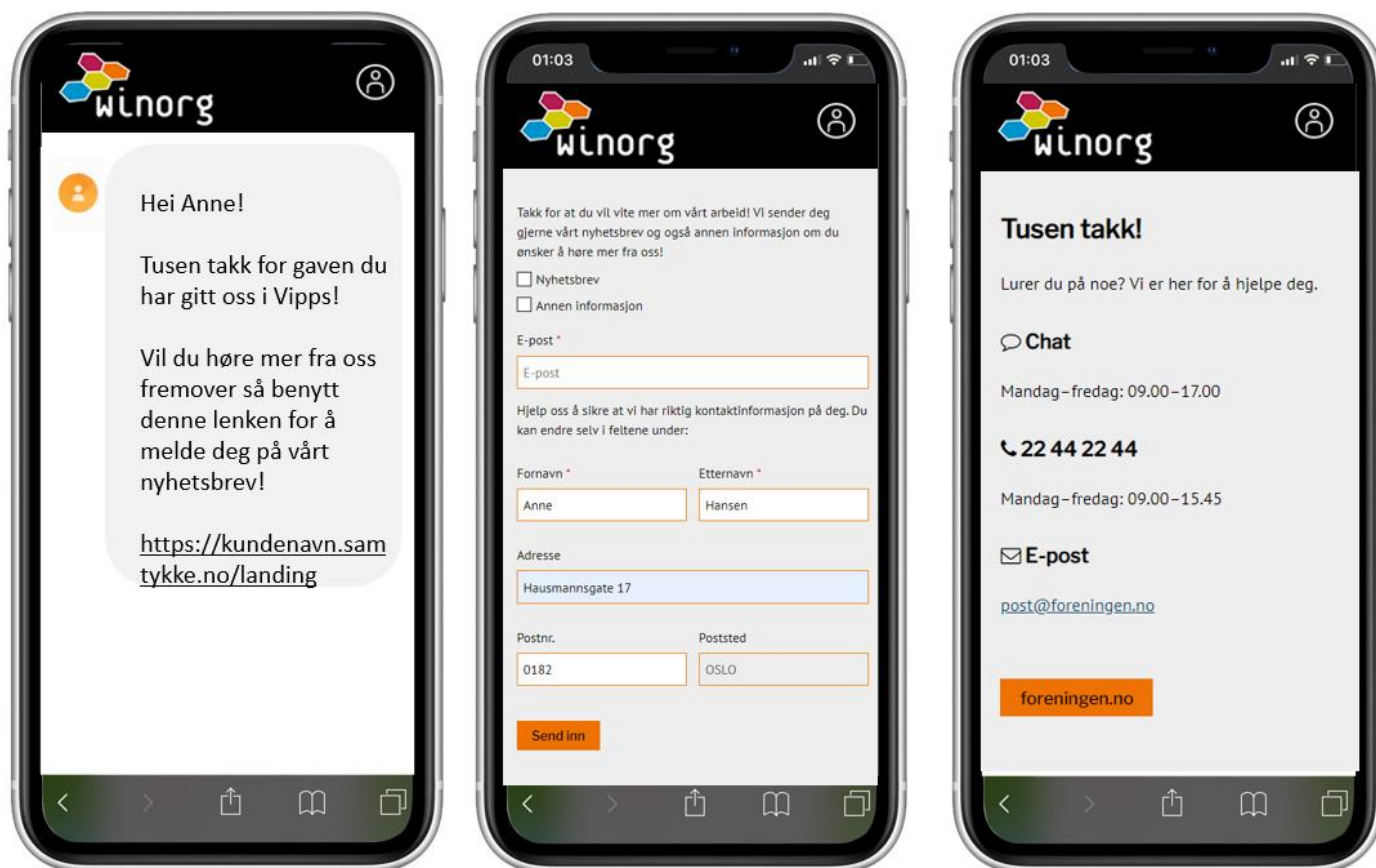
winorg

Hei Anne!

Tusen takk for gaven du har gitt oss i Vipps!

Vil du høre mer fra oss fremover så benytt denne lenken for å melde deg på vårt nyhetsbrev!

https://kundenavn.samtykke.no/landing

01:03

winorg

Takk for at du vil vite mer om vårt arbeid! Vi sender deg gjerne vårt nyhetsbrev og også annen informasjon om du ønsker å høre mer fra oss!

Nyhetsbrev

Annen informasjon

E-post *

E-post

Hjelp oss å sikre at vi har riktig kontaktinformasjon på deg. Du kan endre selv i feltene under:

Fornavn *

Anne

Etternavn *

Hansen

Adresse

Hausmannsgate 17

Postnr.

0182

Poststed

OSLO

Send inn

01:03

winorg

Tusen takk!

Lurer du på noe? Vi er her for å hjelpe deg.

Chat

Mandag–fredag: 09.00–17.00

22 44 22 44

Mandag–fredag: 09.00–15.45

E-post

post@foreningen.no

foreningen.no